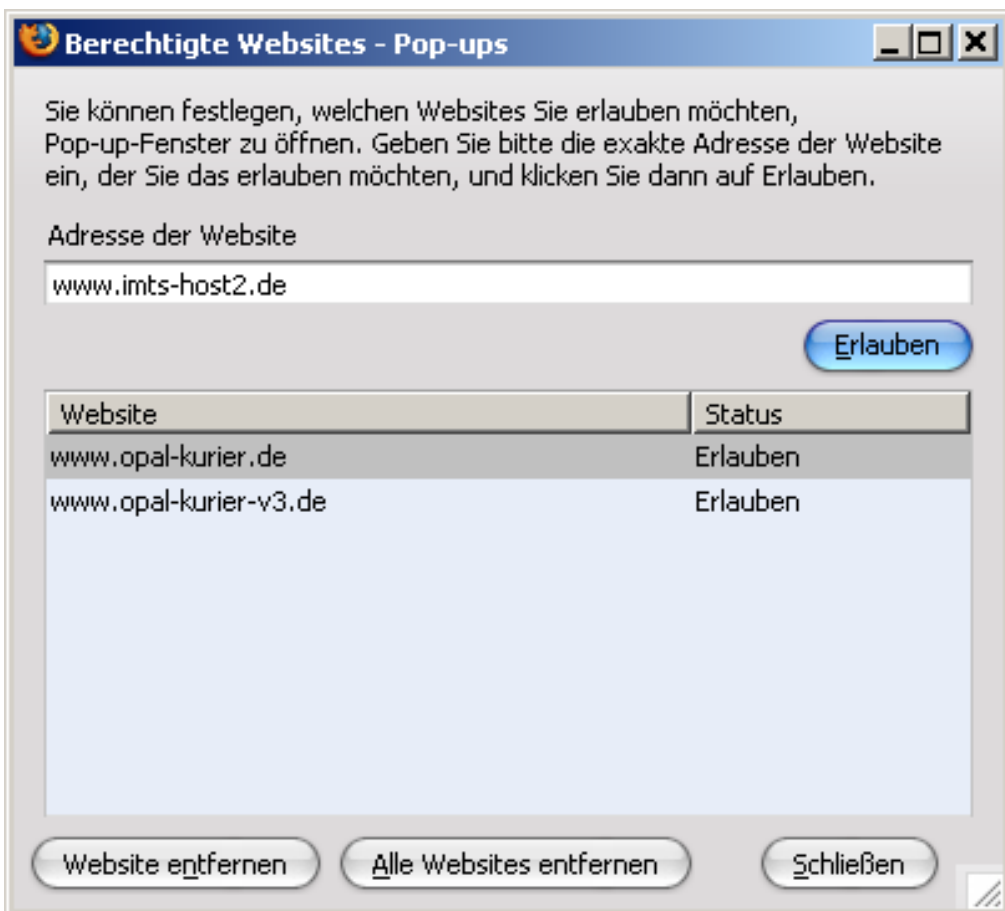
Berechtigte Websites - Pop-ups

Sie können festlegen, welchen Websites Sie erlauben möchten, Pop-up-Fenster zu öffnen. Geben Sie bitte die exakte Adresse der Website ein, der Sie das erlauben möchten, und klicken Sie dann auf Erlauben.

Adresse der Website

www.imts-host2.de

Erlauben

| Website | Status |
|---|---|
| www.opal-kurier.de | Erlauben |
| www.opal-kurier-v3.de | Erlauben |

Website entfernen

Alle Websites entfernen

Schließen